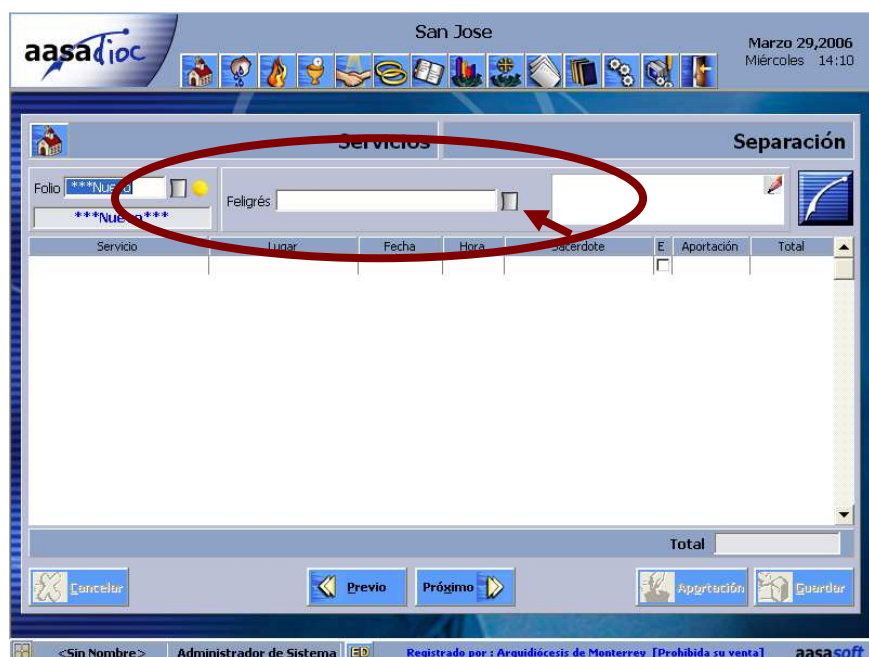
aasadioc

San Jose

Marzo 29,2006
Miércoles 14:10

Servicios

Separación

Folio ***Nuevo

***Nuevo***

Feligrés

| Servicio | Lugar | Fecha | Hora | Sacerdote | E | Aportación | Total |
|---|---|---|---|---|---|---|---|
| | | | | | | | |

Total

Cancelar

Previo

Próximo

Aportación

Guardar

<Sin Nombre> Administrador de Sistema

Registrado por : Arquidiócesis de Monterrey [Prohibida su venta]

aasasoft